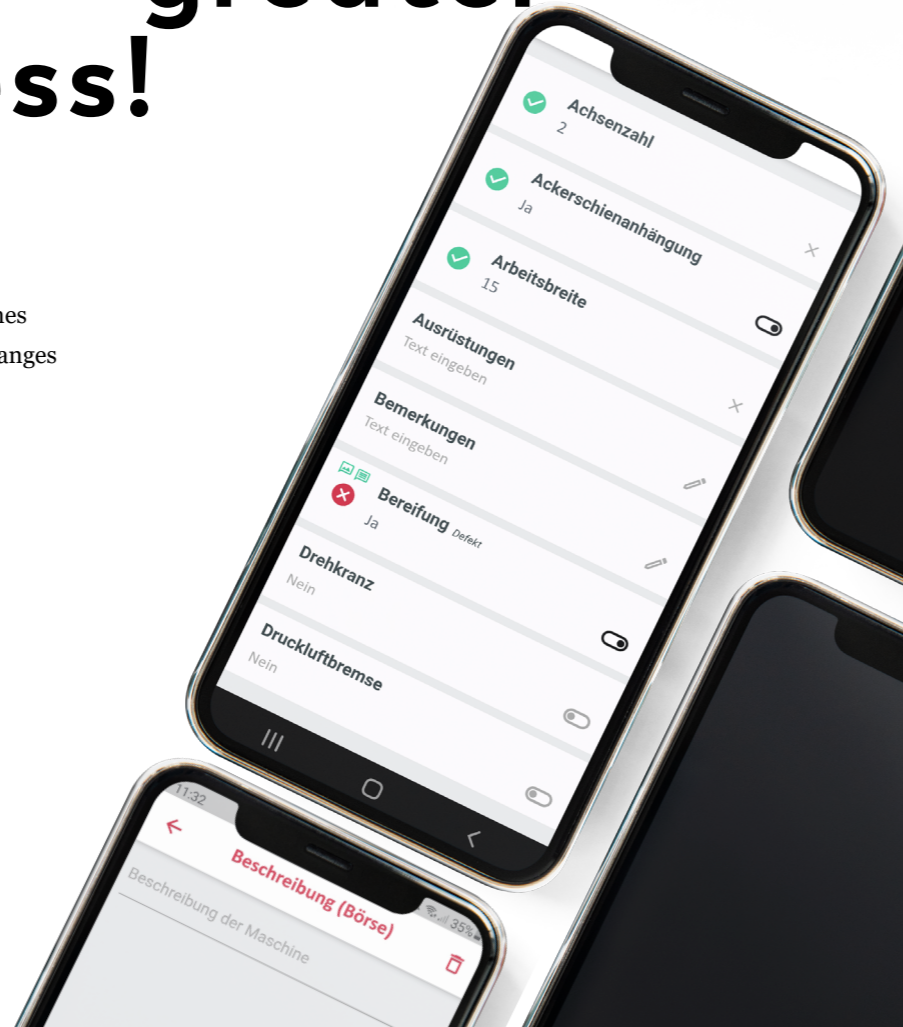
greater
ss!

nes
anges

Achsenzahl
2

Ackerschienanhängung
Ja

Arbeitsbreite
15

Ausrüstungen
Text eingeben

Bemerkungen
Text eingeben

Bereifung Defekt
Ja

Drehkranz
Nein

Druckluftbremse
Nein

11:32
35%

Beschreibung (Börse)

Beschreibung der Maschine